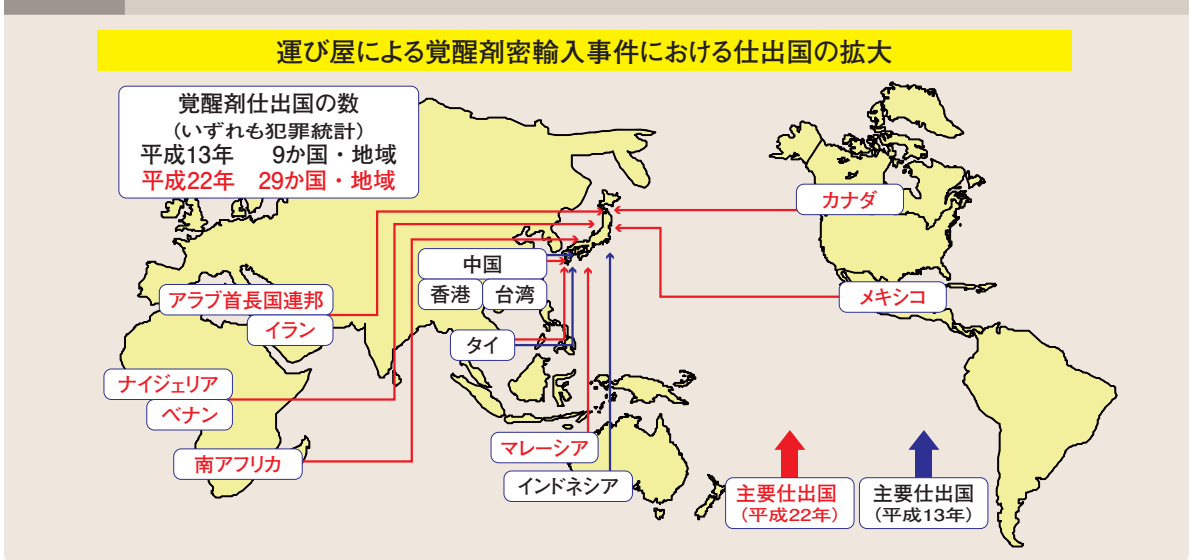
運び屋による覚醒剤密輸入事件における仕出国の拡大

覚醒剤仕出国の数
（いずれも犯罪統計）
平成13年　9か国・地域
平成22年　29か国・地域

カナダ
中国
香港
台湾
アラブ首長国連邦
イラン
メキシコ
タイ
ナイジェリア
ベナン
南アフリカ
マレーシア
インドネシア

主要仕出国
（平成22年）

主要仕出国
（平成13年）